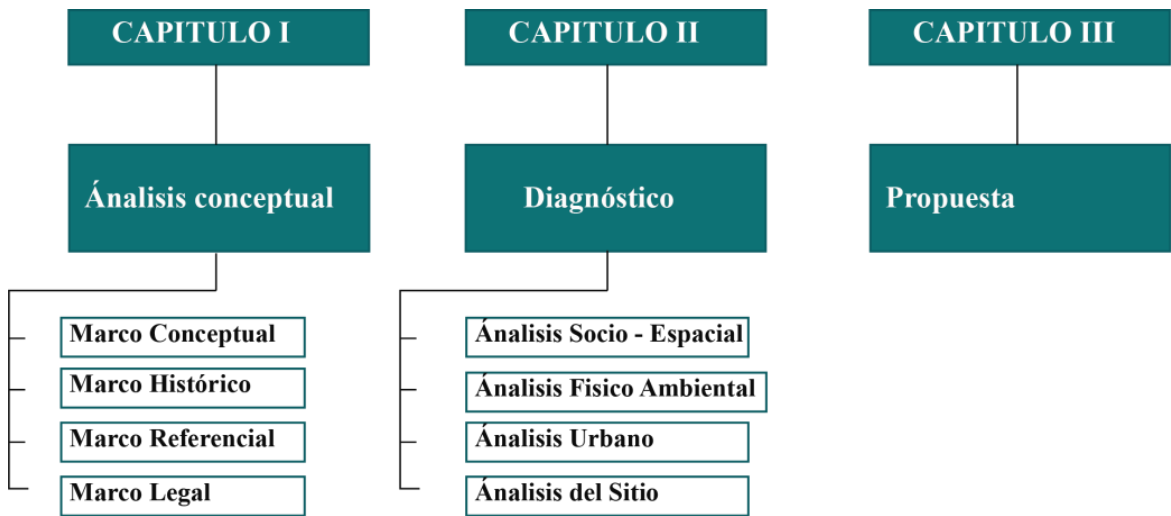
CAPITULO I

Ánalisis conceptual

Marco Conceptual

Marco Histórico

Marco Referencial

Marco Legal

CAPITULO II

Diagnóstico

Ánalisis Socio - Espacial

Ánalisis Fisico Ambiental

Ánalisis Urbano

Ánalisis del Sitio

CAPITULO III

Propuesta